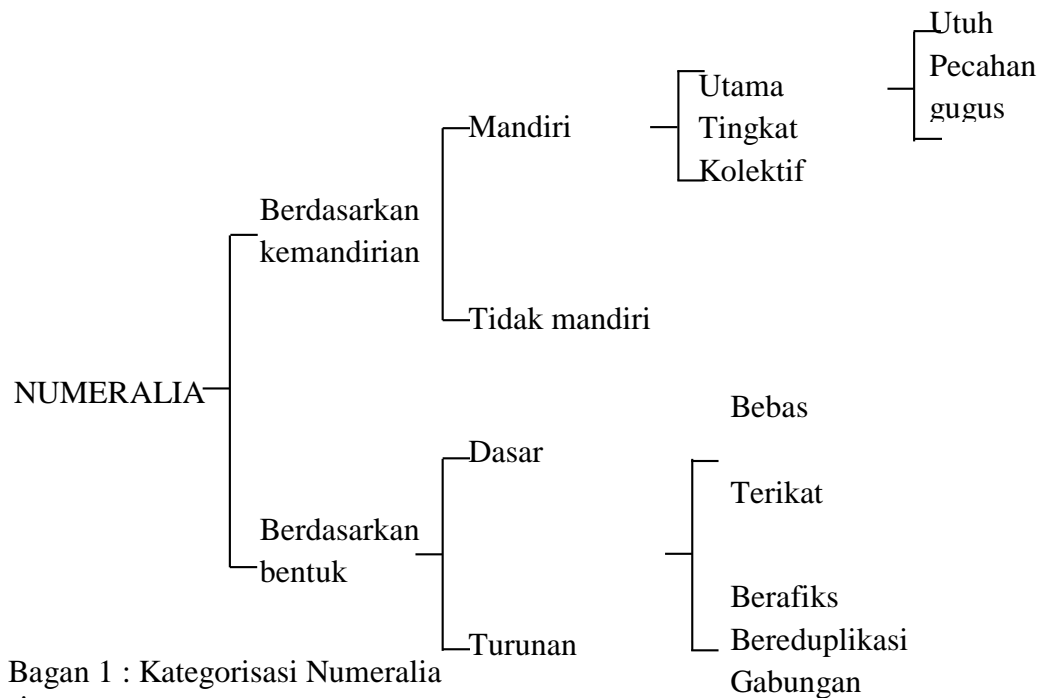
Utuh
Pecahan
gugus

Utama
Tingkat
Kolektif

Mandiri

Berdasarkan kemandirian

Tidak mandiri

NUMERALIA

Bebas

Dasar

Terikat

Berdasarkan bentuk

Berafiks
Bereduplikasi
Gabungan

Turunan

Bagan 1 : Kategorisasi Numeralia